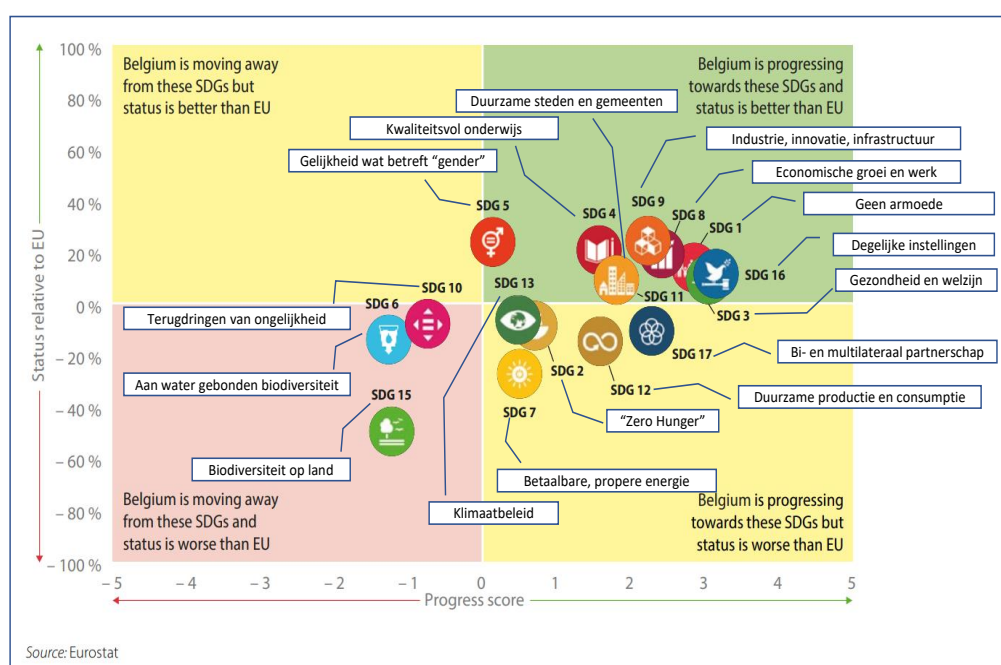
Belgium is moving away from these SDGs but status is better than EU

Belgium is progressing towards these SDGs and status is better than EU

Belgium is moving away from these SDGs and status is worse than EU

Belgium is progressing towards these SDGs but status is worse than EU

Duurzame steden en gemeenten
Kwaliteitsvol onderwijs
Industrie, innovatie, infrastructuur
Gelijkheid wat betreft "gender"
Economische groei en werk
Geen armoede
Degelijke instellingen
Gezondheid en welzijn
Terugdringen van ongelijkheid
Bi- en multilateraal partnerschap
Aan water gebonden biodiversiteit
Duurzame productie en consumptie
"Zero Hunger"
Biodiversiteit op land
Betaalbare, propere energie
Klimaatbeleid

SDG 5
SDG 4
SDG 9
SDG 8
SDG 1
SDG 16
SDG 11
SDG 3
SDG 10
SDG 6
SDG 13
SDG 2
SDG 12
SDG 17
SDG 7
SDG 15

100 %
80 %
60 %
40 %
20 %
0 %
– 20 %
– 40 %
– 60 %
– 80 %
– 100 %

Status relative to EU

– 5
– 4
– 3
– 2
– 1
0
1
2
3
4
5

Progress score

Source: Eurostat